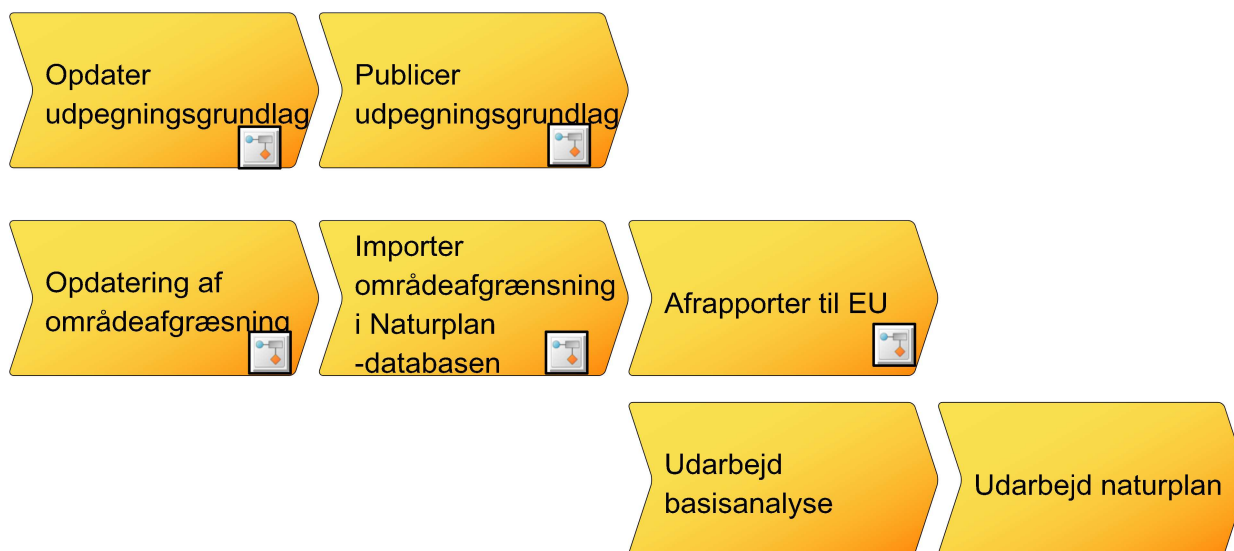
Opdater udpegningsgrundlag

Publicer udpegningsgrundlag

Opdatering af områdeafgræsning

Importer områdeafgrænsning i Naturplan -databasen

Afrapporter til EU

Udarbejd basisanalyse

Udarbejd naturplan